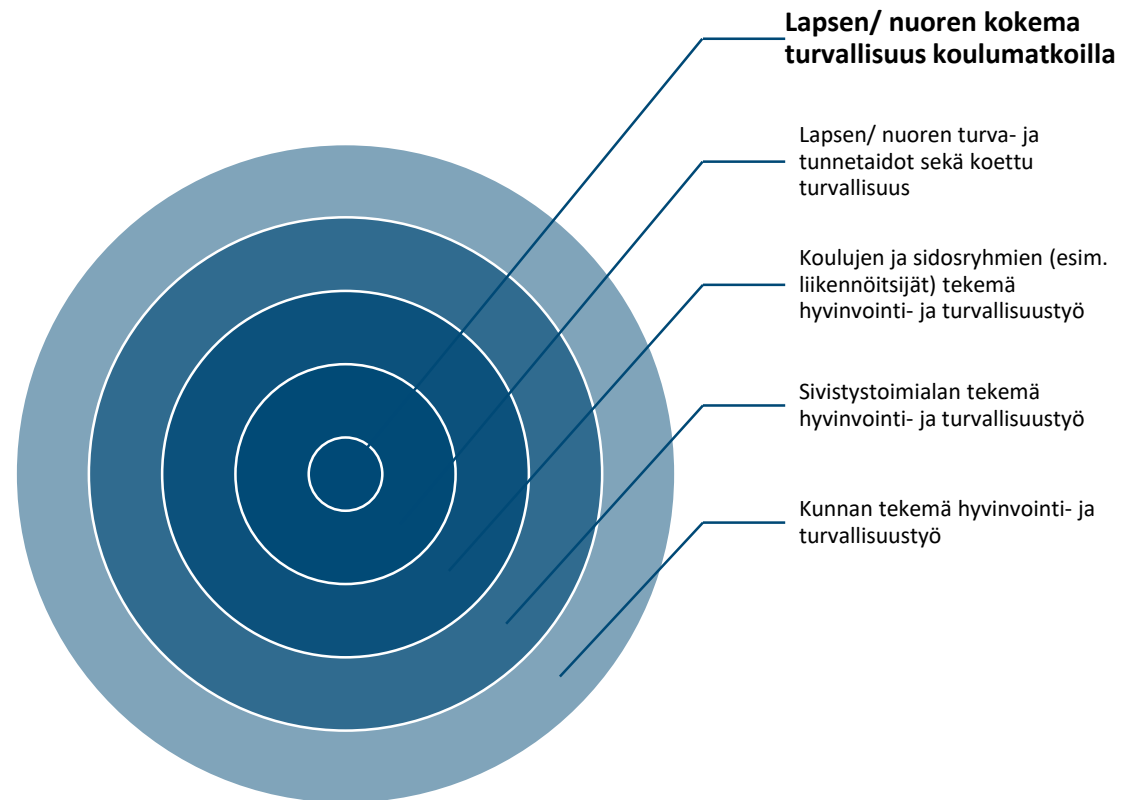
**Lapsen/ nuoren kokema turvallisuus koulumatkoilla**

Lapsen/ nuoren turva- ja tunnetaidot sekä koettu turvallisuus

Koulujen ja sidosryhmien (esim. liikennöitsijät) tekemä hyvinvointi- ja turvallisuustyö

Sivistystoimialan tekemä hyvinvointi- ja turvallisuustyö

Kunnan tekemä hyvinvointi- ja turvallisuustyö